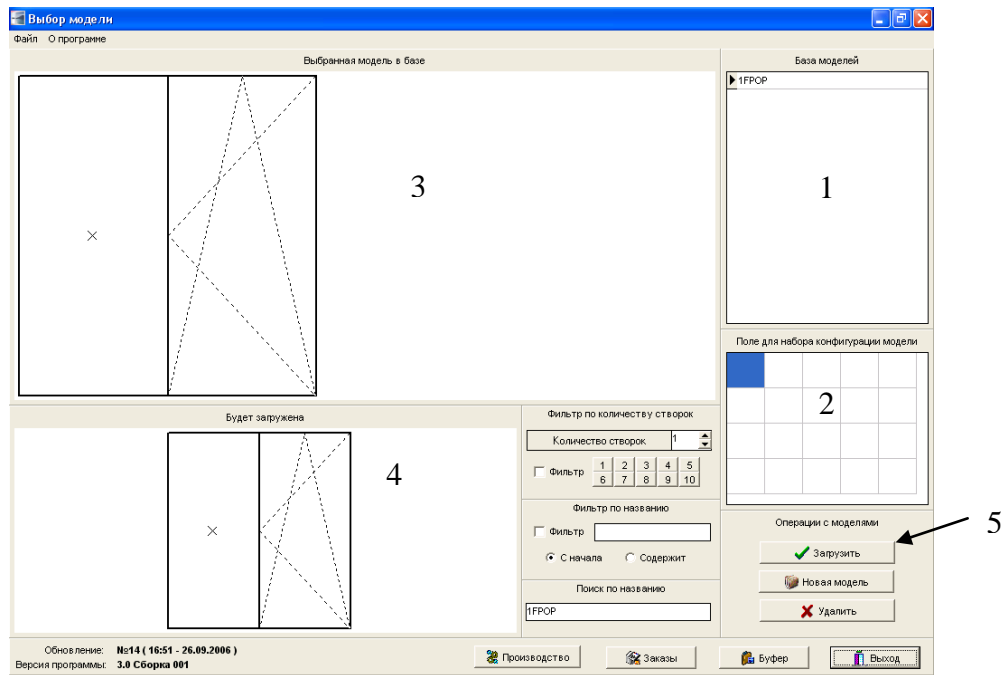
Выбор модели

Файл О программе

Выбранная модель в базе

3

База моделей

1FPOP

1

Поле для набора конфигурации модели

2

Будет загружена

4

Фильтр по количеству створок

Количество створок 1

Фильтр 1 2 3 4 5 6 7 8 9 10

Фильтр по названию

Фильтр

С начала Содержит

Поиск по названию

1FPOP

Операции с моделями

5

Загрузить

Новая модель

Удалить

Обновление: №14 ( 16:51 - 26.09.2006 )
Версия программы: 3.0 Сборка 001

Производство

Заказы

Буфер

Выход